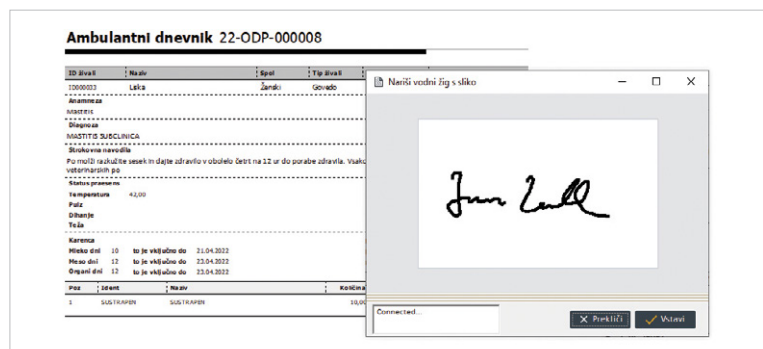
Ambulantni dnevnik 22-ODP-000008

| ID živali | Naziv | Spol | Tip živali |
|---|---|---|---|
| ID000033 | Liska | Ženski | Govedo |

Anamneza
MASTITIS

Diagnoza
MASTITIS SUBCLINICA

Strokovna navodila
Po molži razkužite sesek in dajte zdravilo v obolelo četrt na 12 ur do porabe zdravila. Vsako veterinarskih po

Status praesens
Temperatura 42,00
Pulz
Dihanje
Teža

Karenca
Mleko dni 10 to je vključno do 21.04.2022
Meso dni 12 to je vključno do 23.04.2022
Organi dni 12 to je vključno do 23.04.2022

| Poz | Ident | Naziv | Količina |
|---|---|---|---|
| 1 | SUSTRAPEN | SUSTRAPEN | 10,00 |

Nariši vodni žig s sliko

Connected...

Prekliči
Vstavi